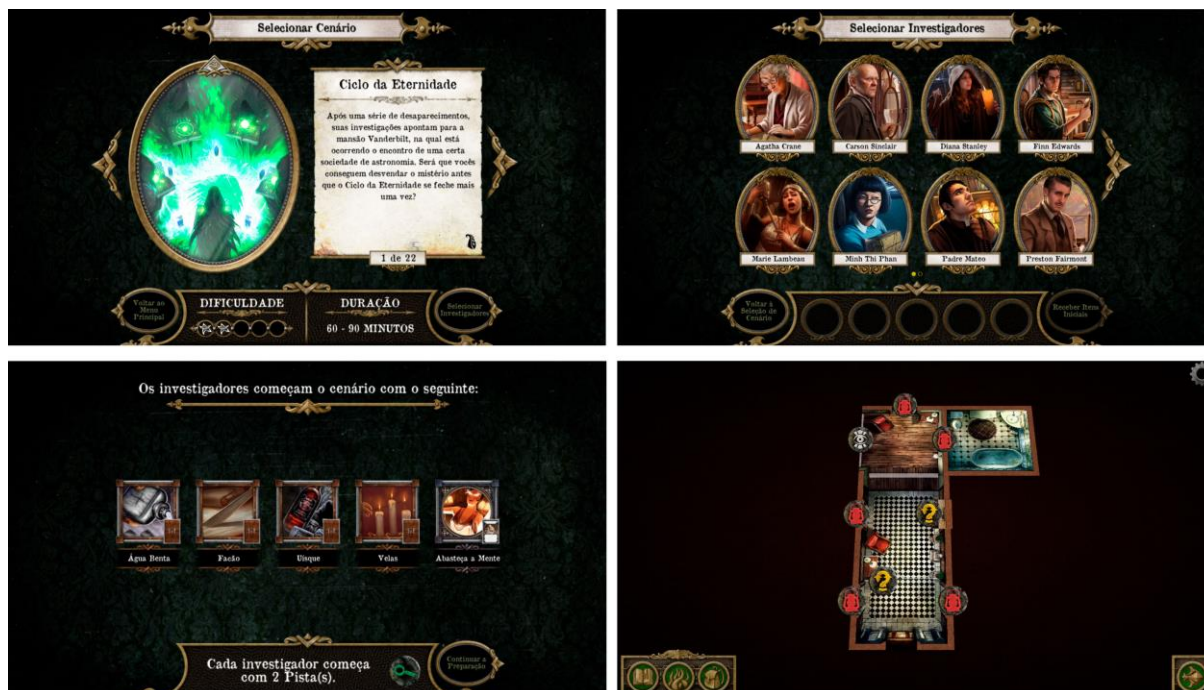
Selecionar Cenário

Ciclo da Eternidade

Após uma série de desaparecimentos, suas investigações apontam para a mansão Vanderbilt, na qual está ocorrendo o encontro de uma certa sociedade de astronomia. Será que vocês conseguem desvendar o mistério antes que o Ciclo da Eternidade se feche mais uma vez?

1 de 22

Voltar ao Menu Principal

DIFICULDADE

DURAÇÃO

60 - 90 MINUTOS

Selecionar Investigadores

Selecionar Investigadores

Agatha Crane

Carson Sinclair

Diana Stanley

Finn Edwards

Marie Lambeau

Minh Thi Phan

Padre Mateo

Preston Fairmont

Voltar à Seleção de Cenário

Receber Itens Iniciais

Os investigadores começam o cenário com o seguinte:

Água Benta

Facão

Uisque

Velas

Abasteça a Mente

Cada investigador começa com 2 Pista(s).

Continuar a Preparação